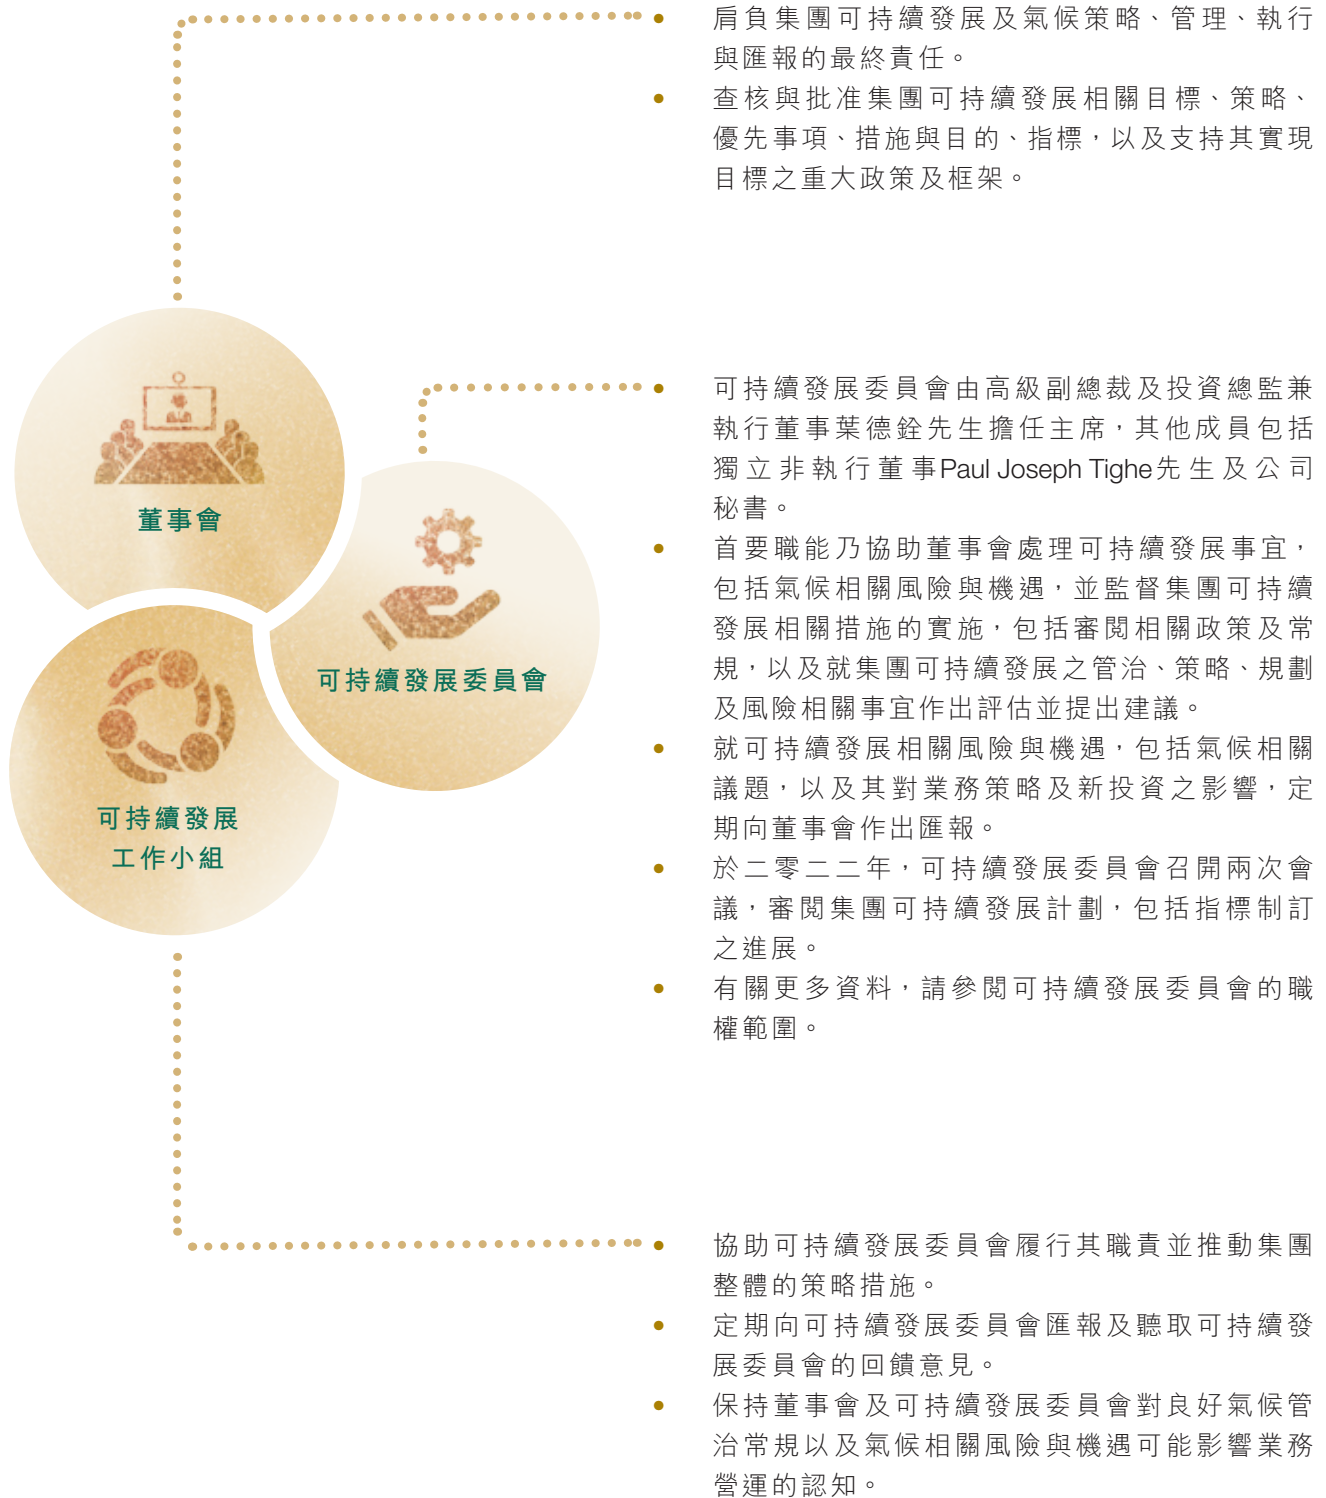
董事會

可持續發展委員會

可持續發展
工作小組

• 肩負集團可持續發展及氣候策略、管理、執行與匯報的最終責任。
• 查核與批准集團可持續發展相關目標、策略、優先事項、措施與目的、指標，以及支持其實現目標之重大政策及框架。

• 可持續發展委員會由高級副總裁及投資總監兼執行董事葉德銓先生擔任主席，其他成員包括獨立非執行董事Paul Joseph Tighe先生及公司秘書。
• 首要職能乃協助董事會處理可持續發展事宜，包括氣候相關風險與機遇，並監督集團可持續發展相關措施的實施，包括審閱相關政策及常規，以及就集團可持續發展之管治、策略、規劃及風險相關事宜作出評估並提出建議。
• 就可持續發展相關風險與機遇，包括氣候相關議題，以及其對業務策略及新投資之影響，定期向董事會作出匯報。
• 於二零二二年，可持續發展委員會召開兩次會議，審閱集團可持續發展計劃，包括指標制訂之進展。
• 有關更多資料，請參閱可持續發展委員會的職權範圍。

• 協助可持續發展委員會履行其職責並推動集團整體的策略措施。
• 定期向可持續發展委員會匯報及聽取可持續發展委員會的回饋意見。
• 保持董事會及可持續發展委員會對良好氣候管治常規以及氣候相關風險與機遇可能影響業務營運的認知。